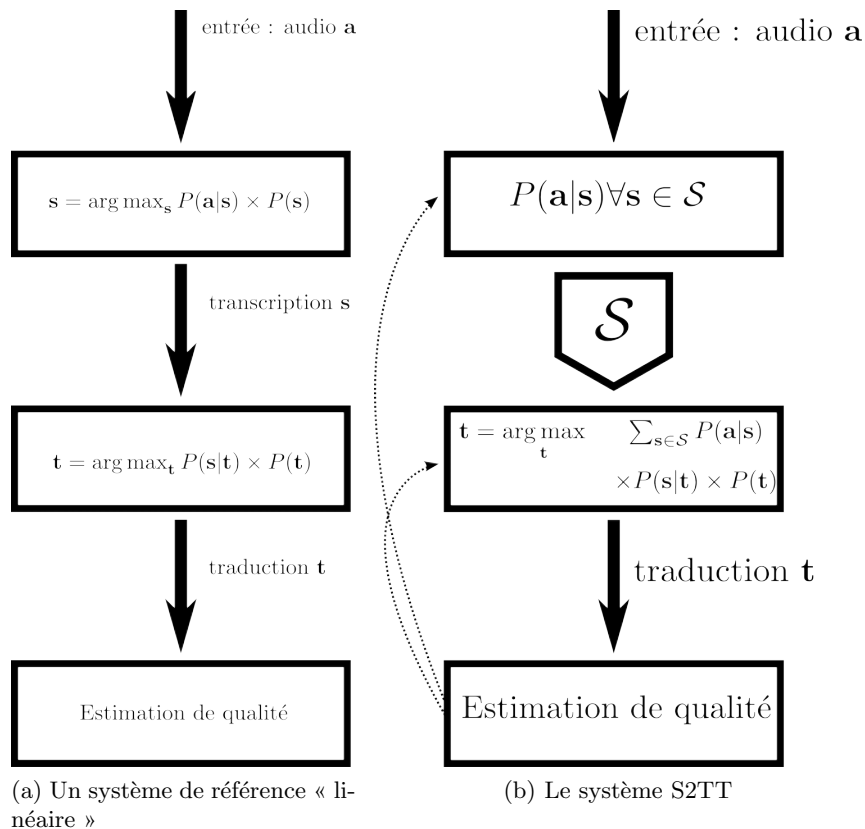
entrée : audio $\mathbf{a}$

$\mathbf{s} = \arg\max_{\mathbf{s}} P(\mathbf{a}|\mathbf{s}) \times P(\mathbf{s})$

transcription $\mathbf{s}$

$\mathbf{t} = \arg\max_{\mathbf{t}} P(\mathbf{s}|\mathbf{t}) \times P(\mathbf{t})$

traduction $\mathbf{t}$

Estimation de qualité

(a) Un système de référence « linéaire »

entrée : audio $\mathbf{a}$

$P(\mathbf{a}|\mathbf{s}) \forall \mathbf{s} \in \mathcal{S}$

$\mathcal{S}$

$\mathbf{t} = \arg\max_{\mathbf{t}} \sum_{\mathbf{s} \in \mathcal{S}} P(\mathbf{a}|\mathbf{s}) \times P(\mathbf{s}|\mathbf{t}) \times P(\mathbf{t})$

traduction $\mathbf{t}$

Estimation de qualité

(b) Le système S2TT